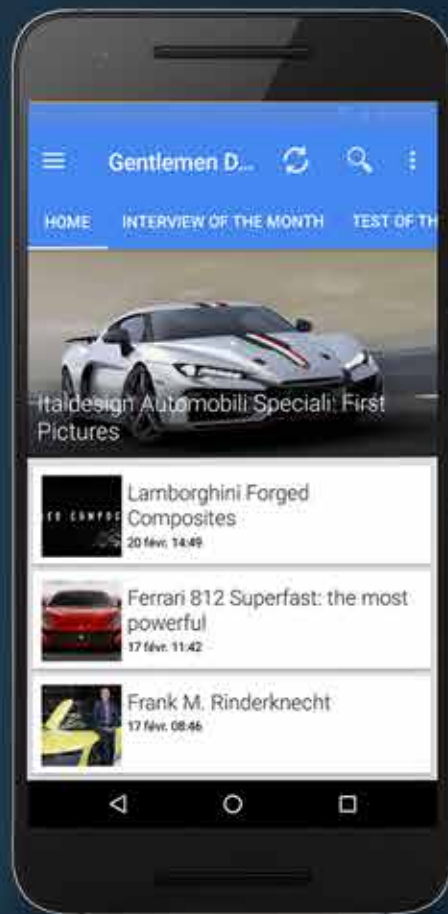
Gentlemen D...

HOME INTERVIEW OF THE MONTH TEST OF TH

Italdesign Automobili Speciali: First Pictures

ED COMPOS

Lamborghini Forged Composites
20 févr. 14:49

Ferrari 812 Superfast: the most powerful
17 févr. 11:42

Frank M. Rinderknecht
17 févr. 08:46